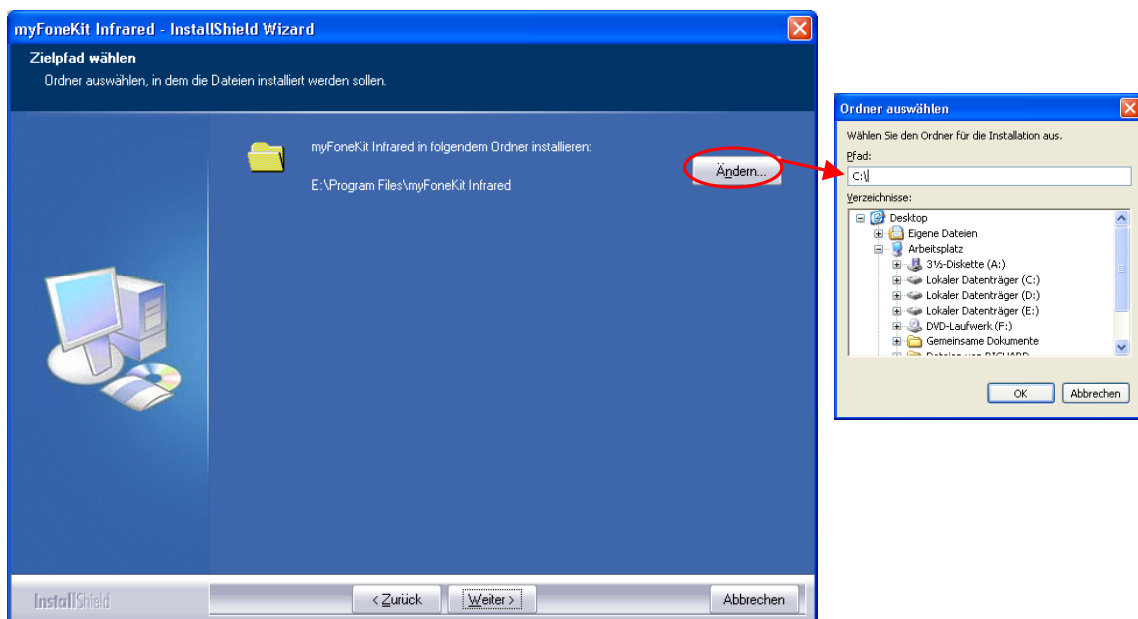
myFoneKit Infrared - InstallShield Wizard

Zielpfad wählen

Ordner auswählen, in dem die Dateien installiert werden sollen.

myFoneKit Infrared in folgendem Ordner installieren:

E:\Program Files\myFoneKit Infrared

Ändern...

InstallShield

< Zurück

Weiter >

Abbrechen

Ordner auswählen

Wählen Sie den Ordner für die Installation aus.

Pfad:

C:\

Verzeichnisse:

Desktop

Eigene Dateien

Arbeitsplatz

3½-Diskette (A:)

Lokaler Datenträger (C:)

Lokaler Datenträger (D:)

Lokaler Datenträger (E:)

DVD-Laufwerk (F:)

Gemeinsame Dokumente

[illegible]

OK

Abbrechen